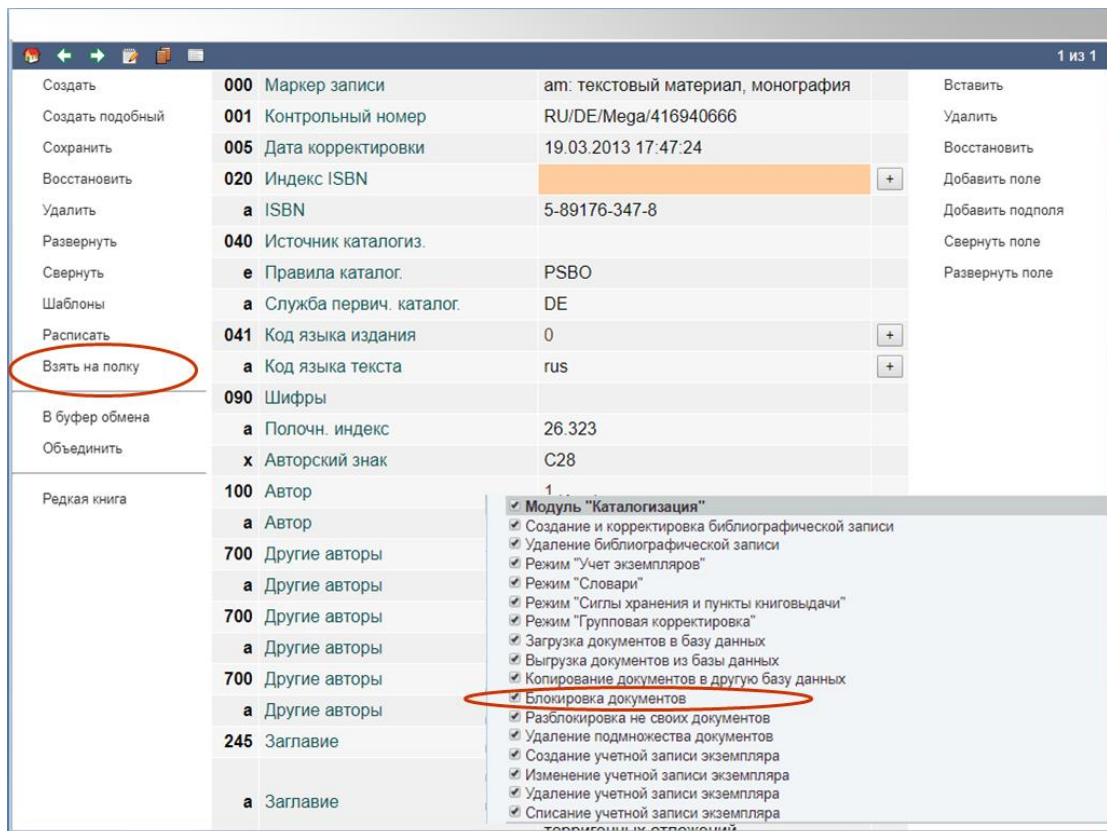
1 из 1

Создать
Создать подобный
Сохранить
Восстановить
Удалить
Развернуть
Свернуть
Шаблоны
Расписать
Взять на полку
В буфер обмена
Объединить
Редкая книга

| | | | |
|---|---|---|---|
| 000 | Маркер записи | am: текстовый материал, монография | |
| 001 | Контрольный номер | RU/DE/Mega/416940666 | |
| 005 | Дата корректировки | 19.03.2013 17:47:24 | |
| 020 | Индекс ISBN | | + |
| a | ISBN | 5-89176-347-8 | |
| 040 | Источник каталогиз. | | |
| e | Правила каталог. | PSBO | |
| a | Служба первич. каталог. | DE | |
| 041 | Код языка издания | 0 | + |
| a | Код языка текста | rus | + |
| 090 | Шифры | | |
| a | Полочн. индекс | 26.323 | |
| x | Авторский знак | C28 | |
| 100 | Автор | 1 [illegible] | |
| a | Автор | | |
| 700 | Другие авторы | | |
| a | Другие авторы | | |
| 700 | Другие авторы | | |
| a | Другие авторы | | |
| 700 | Другие авторы | | |
| a | Другие авторы | | |
| 245 | Заглавие | | |
| a | Заглавие | | |

Вставить
Удалить
Восстановить
Добавить поле
Добавить подполя
Свернуть поле
Развернуть поле

Модуль "Каталогизация"
Создание и корректировка библиографической записи
Удаление библиографической записи
Режим "Учет экземпляров"
Режим "Словари"
Режим "Сиглы хранения и пункты книговыдачи"
Режим "Групповая корректировка"
Загрузка документов в базу данных
Выгрузка документов из базы данных
Копирование документов в другую базу данных
Блокировка документов
Разблокировка не своих документов
Удаление подмножества документов
Создание учетной записи экземпляра
Изменение учетной записи экземпляра
Удаление учетной записи экземпляра
Списание учетной записи экземпляра
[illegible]